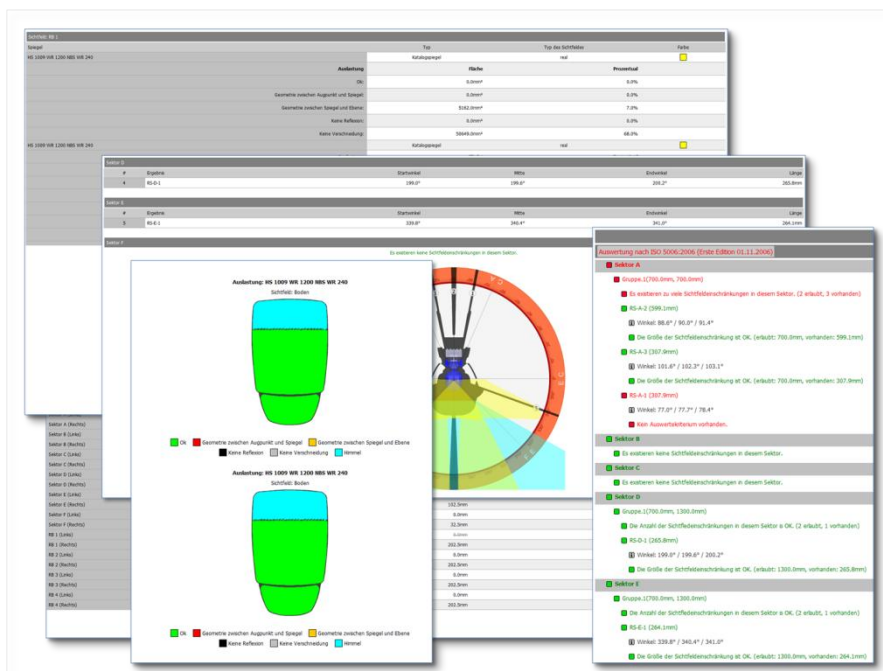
Sichtfeld: RB 1

| Spiegel | Typ | Typ des Sichtfeldes | Farbe |
|---|---|---|---|
| HS 1009 WR 1200 NBS WR 240 | Katalogspiegel | real | |
| Ausleuchtung | Fläche | Prozentual | |
| Ok: | 0.0mm² | 0.0% | |
| Geometrie zwischen Augpunkt und Spiegel: | 0.0mm² | 0.0% | |
| Geometrie zwischen Spiegel und Ebene: | 5182.0mm² | 7.0% | |
| Keine Reflexion: | 0.0mm² | 0.0% | |
| Keine Verschneidung: | 50649.0mm² | 68.0% | |
| HS 1009 WR 1200 NBS WR 240 | Katalogspiegel | real | |

Sektor D

| # | Ergebnis | Startwinkel | Mitte | Endwinkel | Länge |
|---|---|---|---|---|---|
| 4 | RS-D-1 | 199.0° | 199.6° | 200.2° | 265.8mm |

Sektor E

| # | Ergebnis | Startwinkel | Mitte | Endwinkel | Länge |
|---|---|---|---|---|---|
| 5 | RS-E-1 | 339.8° | 340.4° | 341.0° | 264.1mm |

Sektor F

Es existieren keine Sichtfeldeinschränkungen in diesem Sektor.

Ausleuchtung: HS 1009 WR 1200 NBS WR 240
Sichtfeld: Boden

Ok Geometrie zwischen Augpunkt und Spiegel Geometrie zwischen Spiegel und Ebene Keine Reflexion Keine Verschneidung Himmel

Ausleuchtung: HS 1009 WR 1200 NBS WR 240
Sichtfeld: Boden

Ok Geometrie zwischen Augpunkt und Spiegel Geometrie zwischen Spiegel und Ebene Keine Reflexion Keine Verschneidung Himmel

| | |
|---|---|
| Sektor A (Rechts) | |
| Sektor B (Links) | |
| Sektor B (Rechts) | |
| Sektor C (Links) | |
| Sektor C (Rechts) | |
| Sektor D (Links) | |
| Sektor D (Rechts) | |
| Sektor E (Links) | |
| Sektor E (Rechts) | 102.5mm |
| Sektor F (Links) | 0.0mm |
| Sektor F (Rechts) | 32.5mm |
| RB 1 (Links) | 0.0mm |
| RB 1 (Rechts) | 202.5mm |
| RB 2 (Links) | 202.5mm |
| RB 2 (Rechts) | 262.5mm |
| RB 3 (Links) | 0.0mm |
| RB 3 (Rechts) | 202.5mm |
| RB 4 (Links) | 0.0mm |
| RB 4 (Rechts) | 202.5mm |

Auswertung nach ISO 5006:2006 (Erste Edition 01.11.2006)
Sektor A
Gruppe.1(700.0mm, 700.0mm)
Es existieren zu viele Sichtfeldeinschränkungen in diesem Sektor. (2 erlaubt, 3 vorhanden)
RS-A-2 (599.1mm)
Winkel: 88.6° / 90.0° / 91.4°
Die Größe der Sichtfeldeinschränkung ist OK. (erlaubt: 700.0mm, vorhanden: 599.1mm)
RS-A-3 (307.9mm)
Winkel: 101.6° / 102.3° / 103.1°
Die Größe der Sichtfeldeinschränkung ist OK. (erlaubt: 700.0mm, vorhanden: 307.9mm)
RS-A-1 (307.9mm)
Winkel: 77.0° / 77.7° / 78.4°
Kein Auswertekriterium vorhanden.
Sektor B
Es existieren keine Sichtfeldeinschränkungen in diesem Sektor.
Sektor C
Es existieren keine Sichtfeldeinschränkungen in diesem Sektor.
Sektor D
Gruppe.1(700.0mm, 1300.0mm)
Die Anzahl der Sichtfeldeinschränkungen in diesem Sektor ist OK. (2 erlaubt, 1 vorhanden)
RS-D-1 (265.8mm)
Winkel: 199.0° / 199.6° / 200.2°
Die Größe der Sichtfeldeinschränkung ist OK. (erlaubt: 1300.0mm, vorhanden: 265.8mm)
Sektor E
Gruppe.1(700.0mm, 1300.0mm)
Die Anzahl der Sichtfeldeinschränkungen in diesem Sektor ist OK. (2 erlaubt, 1 vorhanden)
RS-E-1 (264.1mm)
Winkel: 339.8° / 340.4° / 341.0°
Die Größe der Sichtfeldeinschränkung ist OK. (erlaubt: 1300.0mm, vorhanden: 264.1mm)